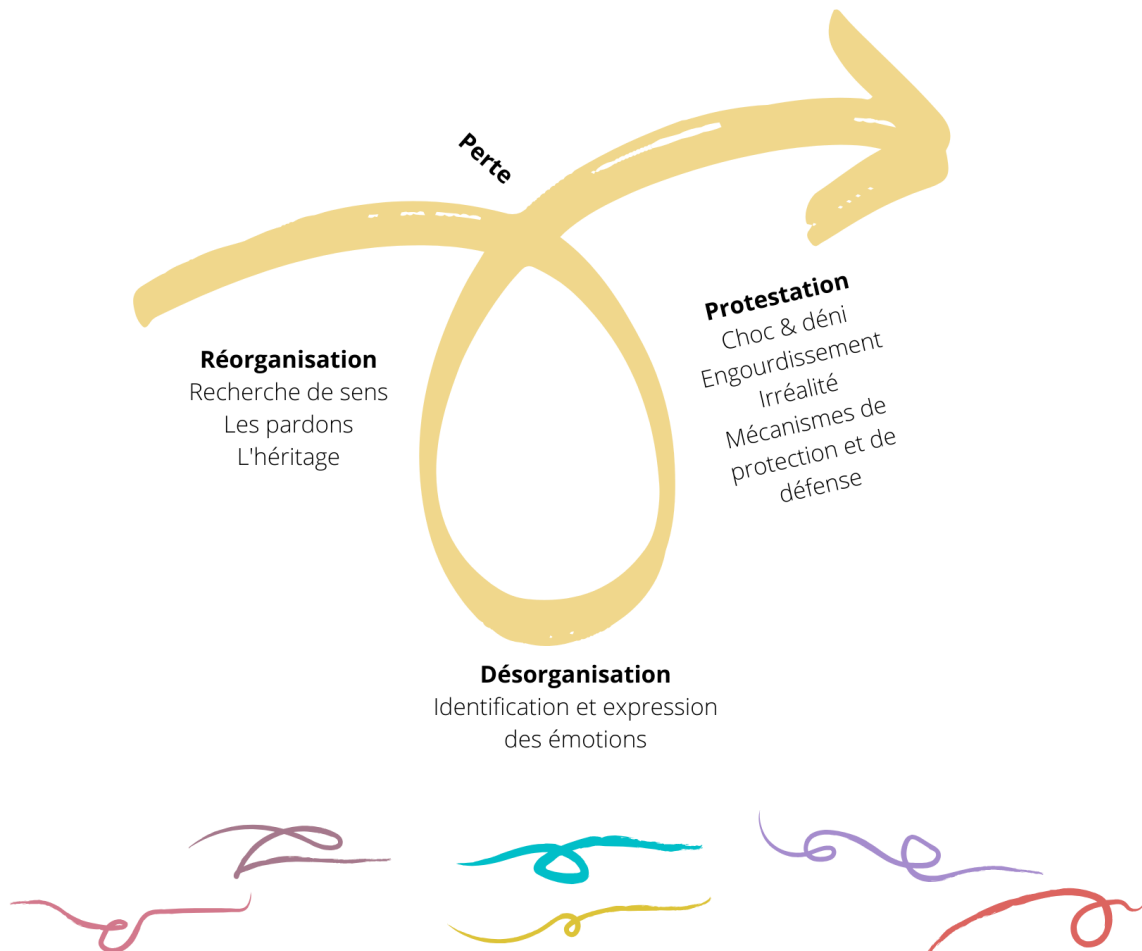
Perte

Protestation
Choc & déni
Engourdissement
Irréalité
Mécanismes de protection et de défense

Réorganisation
Recherche de sens
Les pardons
L'héritage

Désorganisation
Identification et expression des émotions